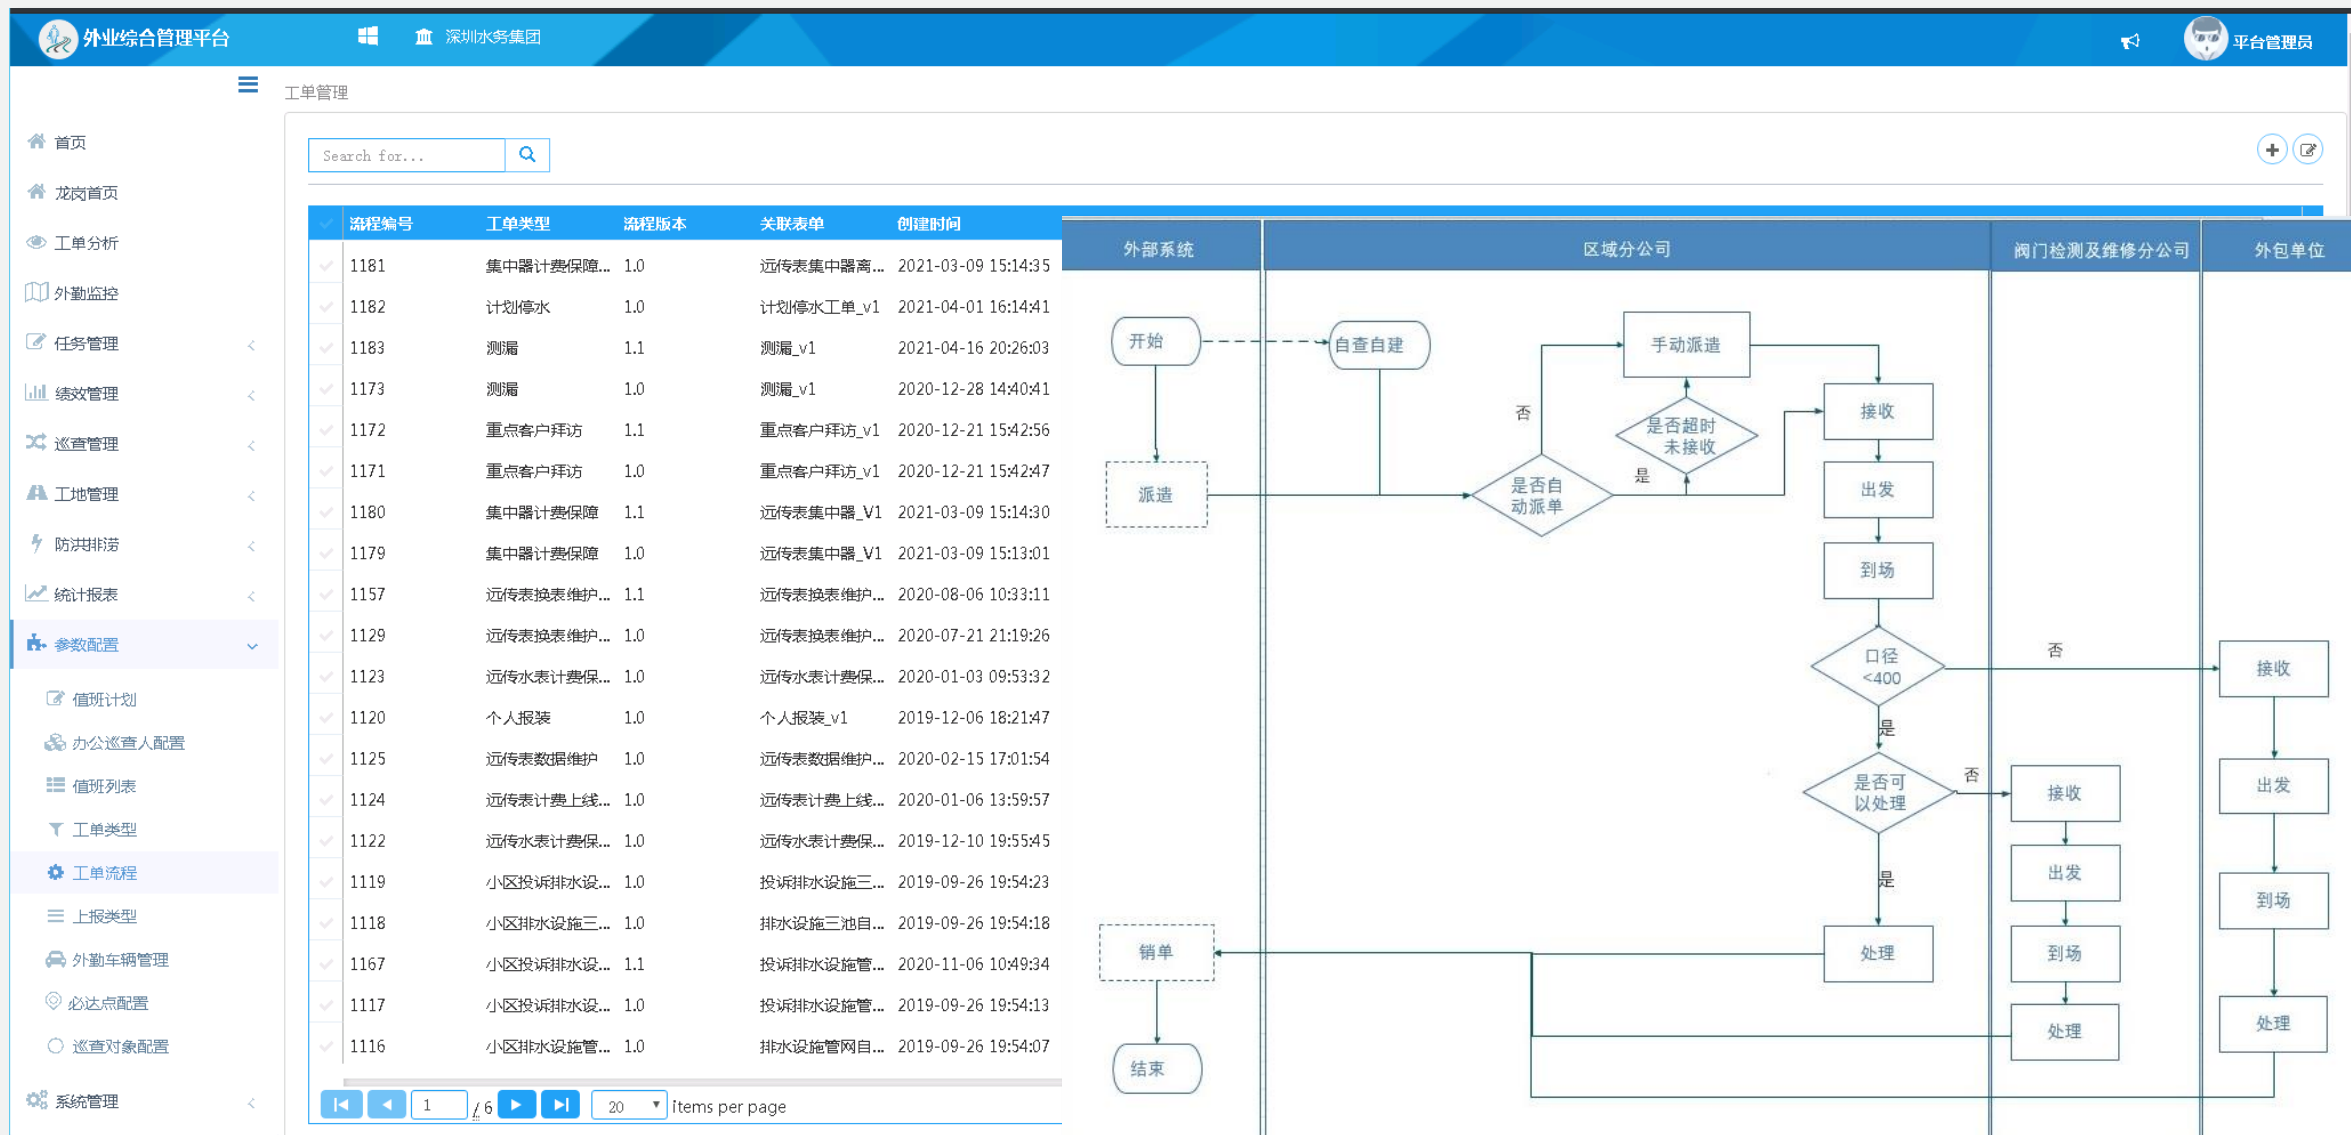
外业综合管理平台 深圳水务集团 平台管理员

工单管理

首页
龙岗首页
工单分析
外勤监控
任务管理
绩效管理
巡查管理
工地管理
防洪排涝
统计报表
参数配置
值班计划
办公巡查人配置
值班列表
工单类型
工单流程
上报类型
外勤车辆管理
必达点配置
巡查对象配置
系统管理

Search for...

| 流程编号 | 工单类型 | 流程版本 | 关联表单 | 创建时间 |
|---|---|---|---|---|
| 1181 | 集中器计费保障... | 1.0 | 远传表集中器离... | 2021-03-09 15:14:35 |
| 1182 | 计划停水 | 1.0 | 计划停水工单_v1 | 2021-04-01 16:14:41 |
| 1183 | 测漏 | 1.1 | 测漏_v1 | 2021-04-16 20:26:03 |
| 1173 | 测漏 | 1.0 | 测漏_v1 | 2020-12-28 14:40:41 |
| 1172 | 重点客户拜访 | 1.1 | 重点客户拜访_v1 | 2020-12-21 15:42:56 |
| 1171 | 重点客户拜访 | 1.0 | 重点客户拜访_v1 | 2020-12-21 15:42:47 |
| 1180 | 集中器计费保障 | 1.1 | 远传表集中器_V1 | 2021-03-09 15:14:30 |
| 1179 | 集中器计费保障 | 1.0 | 远传表集中器_V1 | 2021-03-09 15:13:01 |
| 1157 | 远传表换表维护... | 1.1 | 远传表换表维护... | 2020-08-06 10:33:11 |
| 1129 | 远传表换表维护... | 1.0 | 远传表换表维护... | 2020-07-21 21:19:26 |
| 1123 | 远传水表计费保... | 1.0 | 远传水表计费保... | 2020-01-03 09:53:32 |
| 1120 | 个人报装 | 1.0 | 个人报装_v1 | 2019-12-06 18:21:47 |
| 1125 | 远传表数据维护 | 1.0 | 远传表数据维护... | 2020-02-15 17:01:54 |
| 1124 | 远传表计费上线... | 1.0 | 远传表计费上线... | 2020-01-06 13:59:57 |
| 1122 | 远传水表计费保... | 1.0 | 远传水表计费保... | 2019-12-10 19:55:45 |
| 1119 | 小区投诉排水设... | 1.0 | 投诉排水设施三... | 2019-09-26 19:54:23 |
| 1118 | 小区排水设施三... | 1.0 | 排水设施三池自... | 2019-09-26 19:54:18 |
| 1167 | 小区投诉排水设... | 1.1 | 投诉排水设施管... | 2020-11-06 10:49:34 |
| 1117 | 小区投诉排水设... | 1.0 | 投诉排水设施管... | 2019-09-26 19:54:13 |
| 1116 | 小区排水设施管... | 1.0 | 排水设施管网自... | 2019-09-26 19:54:07 |

1 / 6 20 items per page

外部系统 区域分公司 阀门检测及维修分公司 外包单位
开始 自查自建 手动派遣 否 是否超时未接收 是 接收 派遣 是否自动派单 出发 到场 口径<400 否 接收 是 是否可以处理 否 接收 出发 出发 是 到场 到场 销单 处理 处理 处理 结束